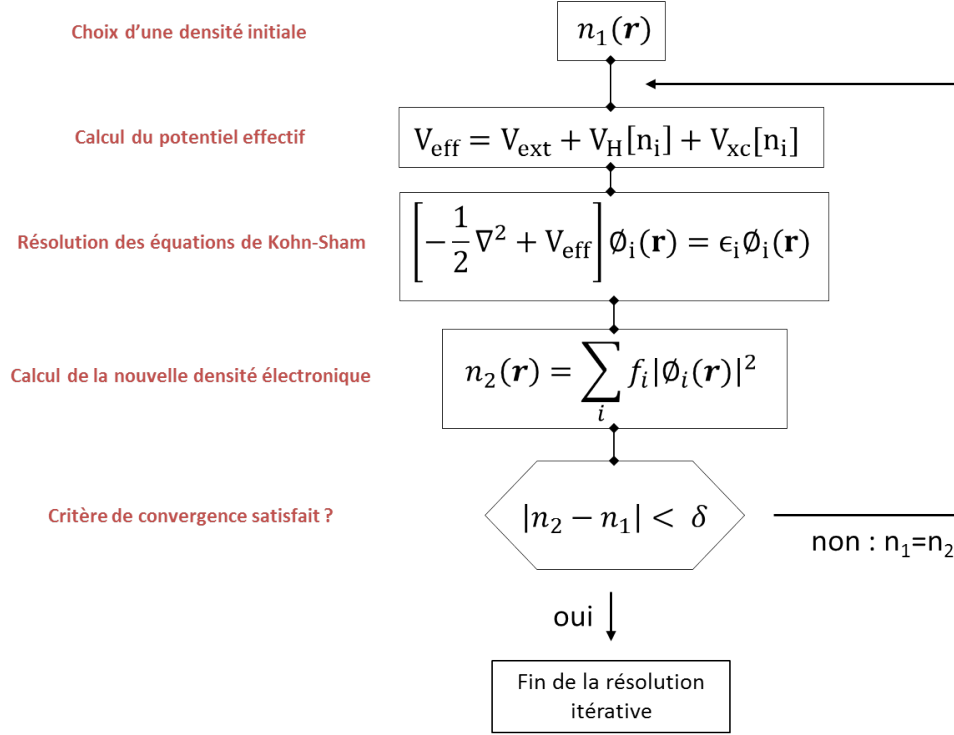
Choix d'une densité initiale

$n_1(\boldsymbol{r})$

Calcul du potentiel effectif

$V_{eff} = V_{ext} + V_H[n_i] + V_{xc}[n_i]$

Résolution des équations de Kohn-Sham

$\left[-\frac{1}{2}\nabla^2 + V_{eff}\right]\phi_i(\mathbf{r}) = \epsilon_i\phi_i(\mathbf{r})$

Calcul de la nouvelle densité électronique

$n_2(\boldsymbol{r}) = \sum_i f_i|\phi_i(\boldsymbol{r})|^2$

Critère de convergence satisfait ?

$|n_2 - n_1| < \delta$

non : $n_1$=$n_2$

oui

Fin de la résolution itérative